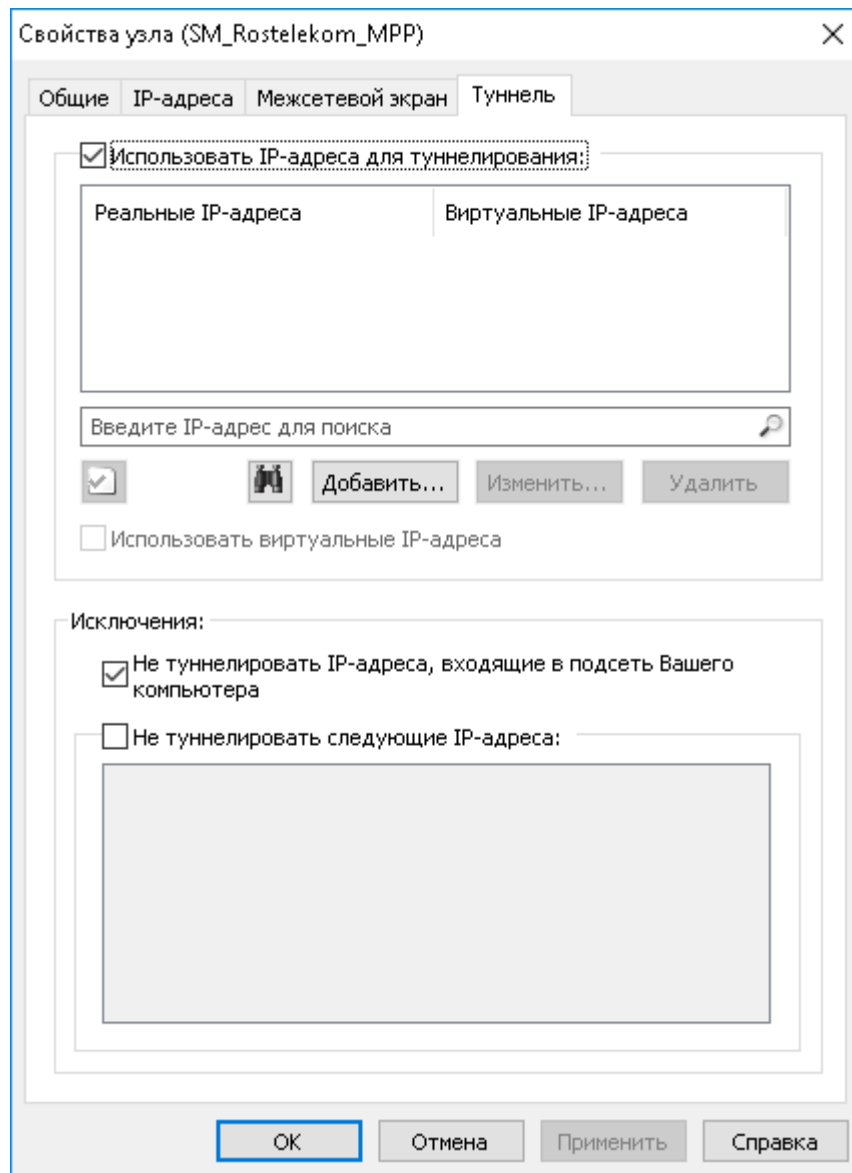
Свойства узла (SM_Rostelekom_MPP)

×

Общие | IP-адреса | Межсетевой экран | Туннель

Использовать IP-адреса для туннелирования:

| Реальные IP-адреса | Виртуальные IP-адреса |
|---|---|

Введите IP-адрес для поиска

Добавить... Изменить... Удалить

Использовать виртуальные IP-адреса

Исключения:

Не туннелировать IP-адреса, входящие в подсеть Вашего компьютера

Не туннелировать следующие IP-адреса:

OK Отмена Применить Справка